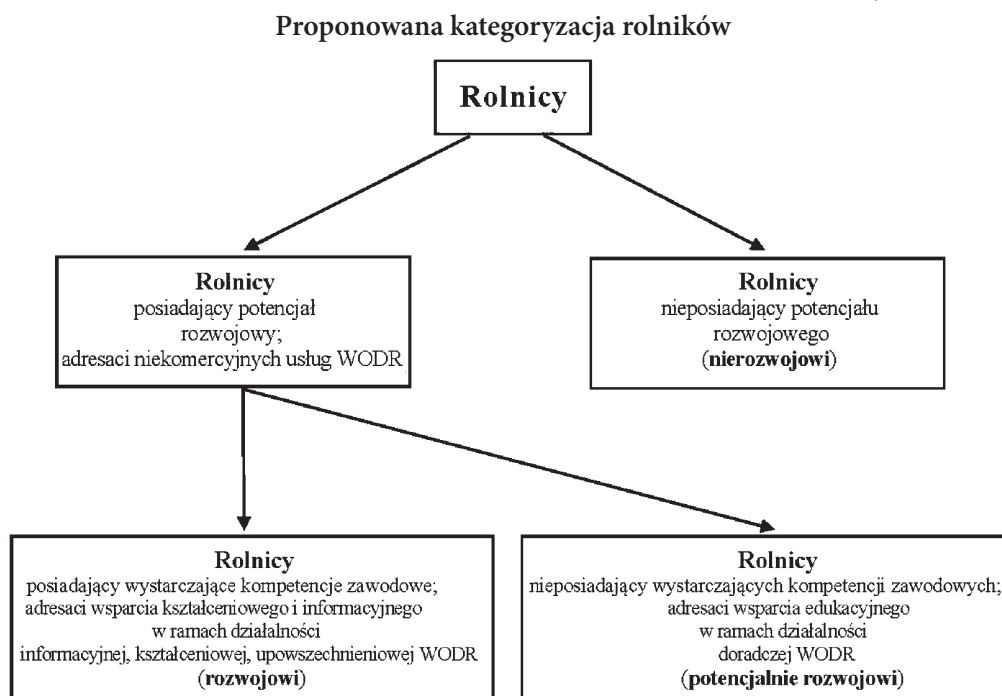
Proponowana kategoryzacja rolników

Rolnicy

Rolnicy
posiadający potencjał rozwojowy;
adresaci niekomercyjnych usług WODR

Rolnicy
nieposiadający potencjału rozwojowego
(nierozwojowi)

Rolnicy
posiadający wystarczające kompetencje zawodowe;
adresaci wsparcia kształceniowego i informacyjnego w ramach działalności informacyjnej, kształceniowej, upowszechnieniowej WODR
(rozwojowi)

Rolnicy
nieposiadający wystarczających kompetencji zawodowych;
adresaci wsparcia edukacyjnego w ramach działalności doradczej WODR
(potencjalnie rozwojowi)